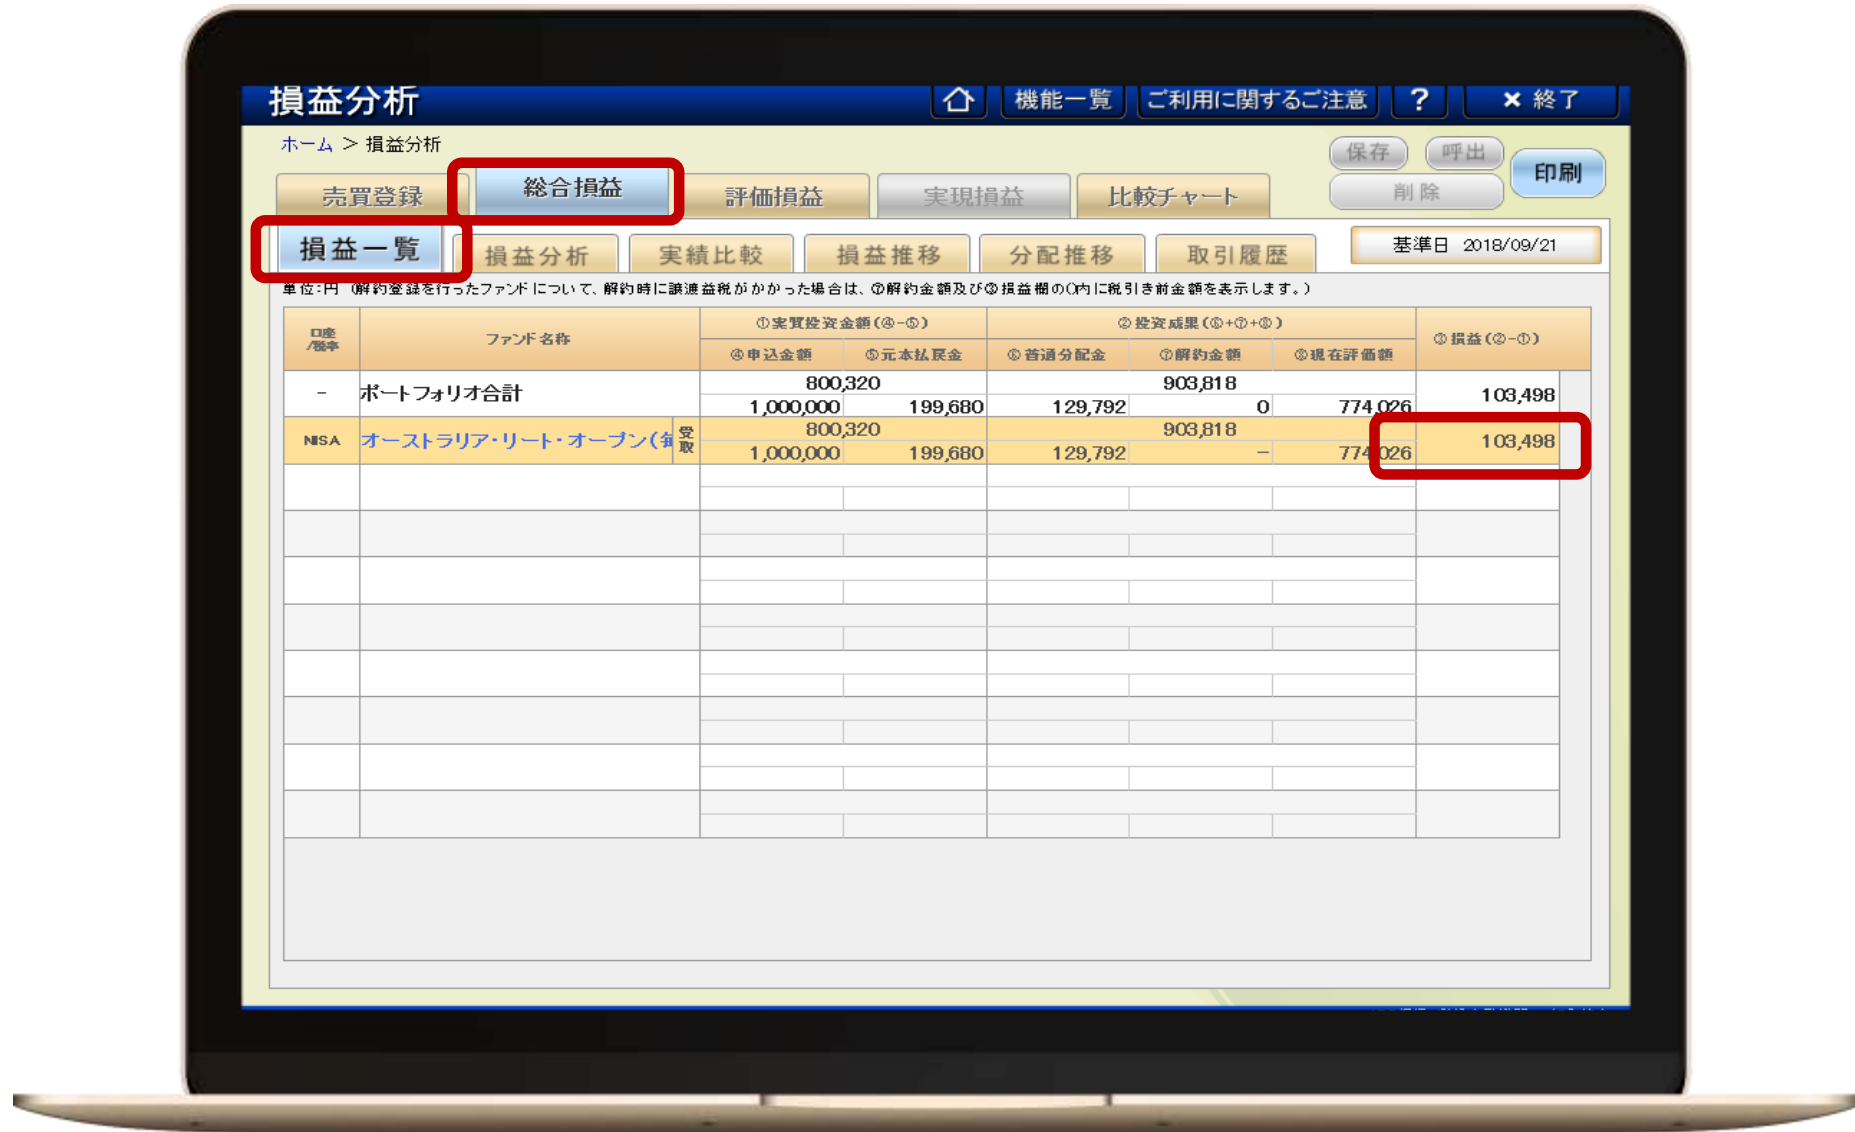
損益分析

機能一覧 ご利用に関するご注意 ? ✕ 終了

ホーム > 損益分析

保存 呼出 削除 印刷

売買登録 総合損益 評価損益 実現損益 比較チャート

損益一覧 損益分析 実績比較 損益推移 分配推移 取引履歴

基準日 2018/09/21

単位:円 (解約登録を行ったファンドについて、解約時に譲渡益税がかかった場合は、⑦解約金額及び⑨損益欄の()内に税引き前金額を表示します。)

| 口座/税率 | ファンド名称 | ①実質投資金額(④−⑤) | | ②投資成果(⑥+⑦+⑧) | | | ③損益(②−①) |
|---|---|---|---|---|---|---|---|
| | | ④申込金額 | ⑤元本払戻金 | ⑥普通分配金 | ⑦解約金額 | ⑧現在評価額 | |
| − | ポートフォリオ合計 | 800,320 | | 903,818 | | | 103,498 |
| | | 1,000,000 | 199,680 | 129,792 | 0 | 774,026 | |
| NISA | オーストラリア・リート・オープン(毎 受取 | 800,320 | | 903,818 | | | 103,498 |
| | | 1,000,000 | 199,680 | 129,792 | − | 774,026 | |